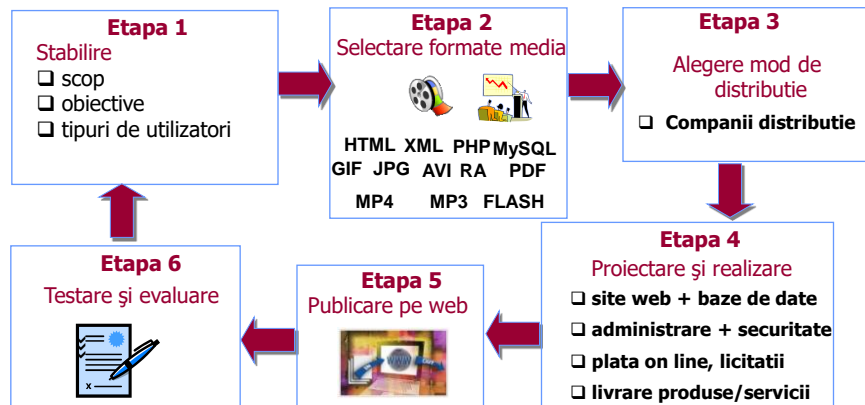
Etapa 1
Stabilire
❑ scop
❑ obiective
❑ tipuri de utilizatori

Etapa 2
Selectare formate media
HTML XML PHP MySQL
GIF JPG AVI RA PDF
MP4 MP3 FLASH

Etapa 3
Alegere mod de distributie
❑ Companii distributie

Etapa 4
Proiectare şi realizare
❑ site web + baze de date
❑ administrare + securitate
❑ plata on line, licitatii
❑ livrare produse/servicii

Etapa 5
Publicare pe web

Etapa 6
Testare şi evaluare